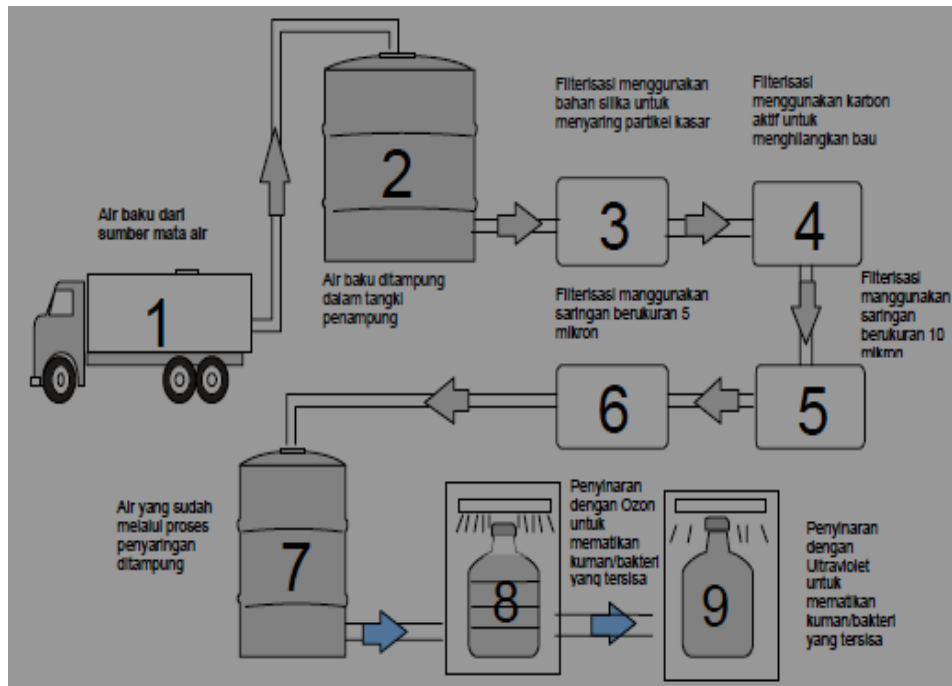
Air baku dari sumber mata air

1

2

Air baku ditampung dalam tangki penampung

Filterisasi menggunakan bahan silika untuk menyaring partikel kasar

3

Filterisasi menggunakan karbon aktif untuk menghilangkan bau

4

Filterisasi manggunakan saringan berukuran 5 mikron

Filterisasi manggunakan saringan berukuran 10 mikron

5

6

Air yang sudah melalui proses penyaringan ditampung

7

Penyinaran dengan Ozon untuk mematikan kuman/bakteri yang tersisa

8

9

Penyinaran dengan Ultraviolet untuk mematikan kuman/bakteri yang tersisa